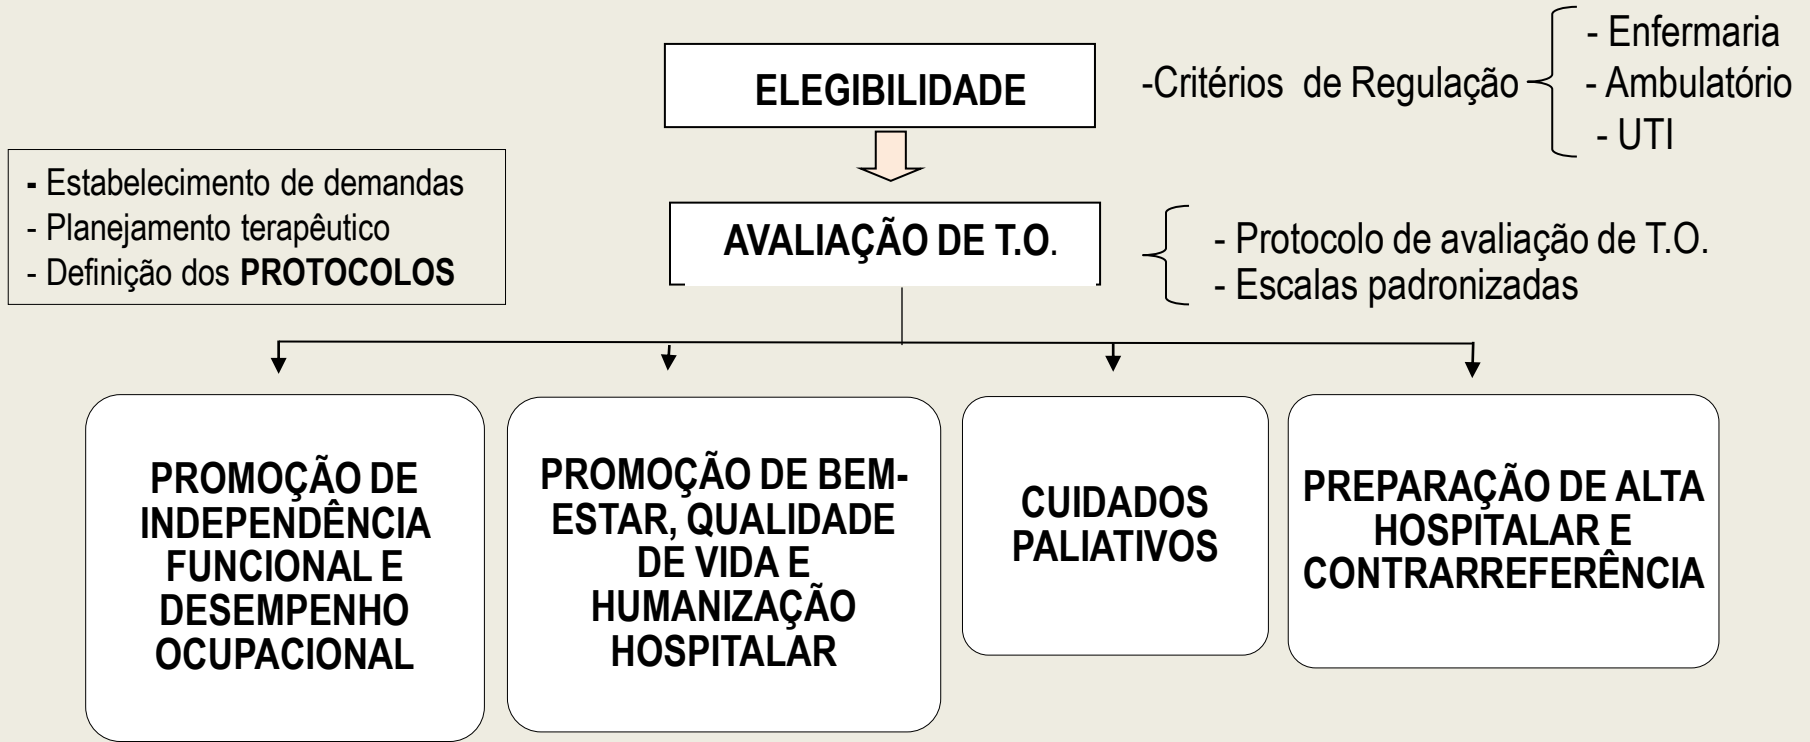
ELEGIBILIDADE

-Critérios de Regulação
- Enfermaria
- Ambulatório
- UTI

- Estabelecimento de demandas
- Planejamento terapêutico
- Definição dos PROTOCOLOS

AVALIAÇÃO DE T.O.

- Protocolo de avaliação de T.O.
- Escalas padronizadas

PROMOÇÃO DE INDEPENDÊNCIA FUNCIONAL E DESEMPENHO OCUPACIONAL

PROMOÇÃO DE BEM-ESTAR, QUALIDADE DE VIDA E HUMANIZAÇÃO HOSPITALAR

CUIDADOS PALIATIVOS

PREPARAÇÃO DE ALTA HOSPITALAR E CONTRARREFERÊNCIA